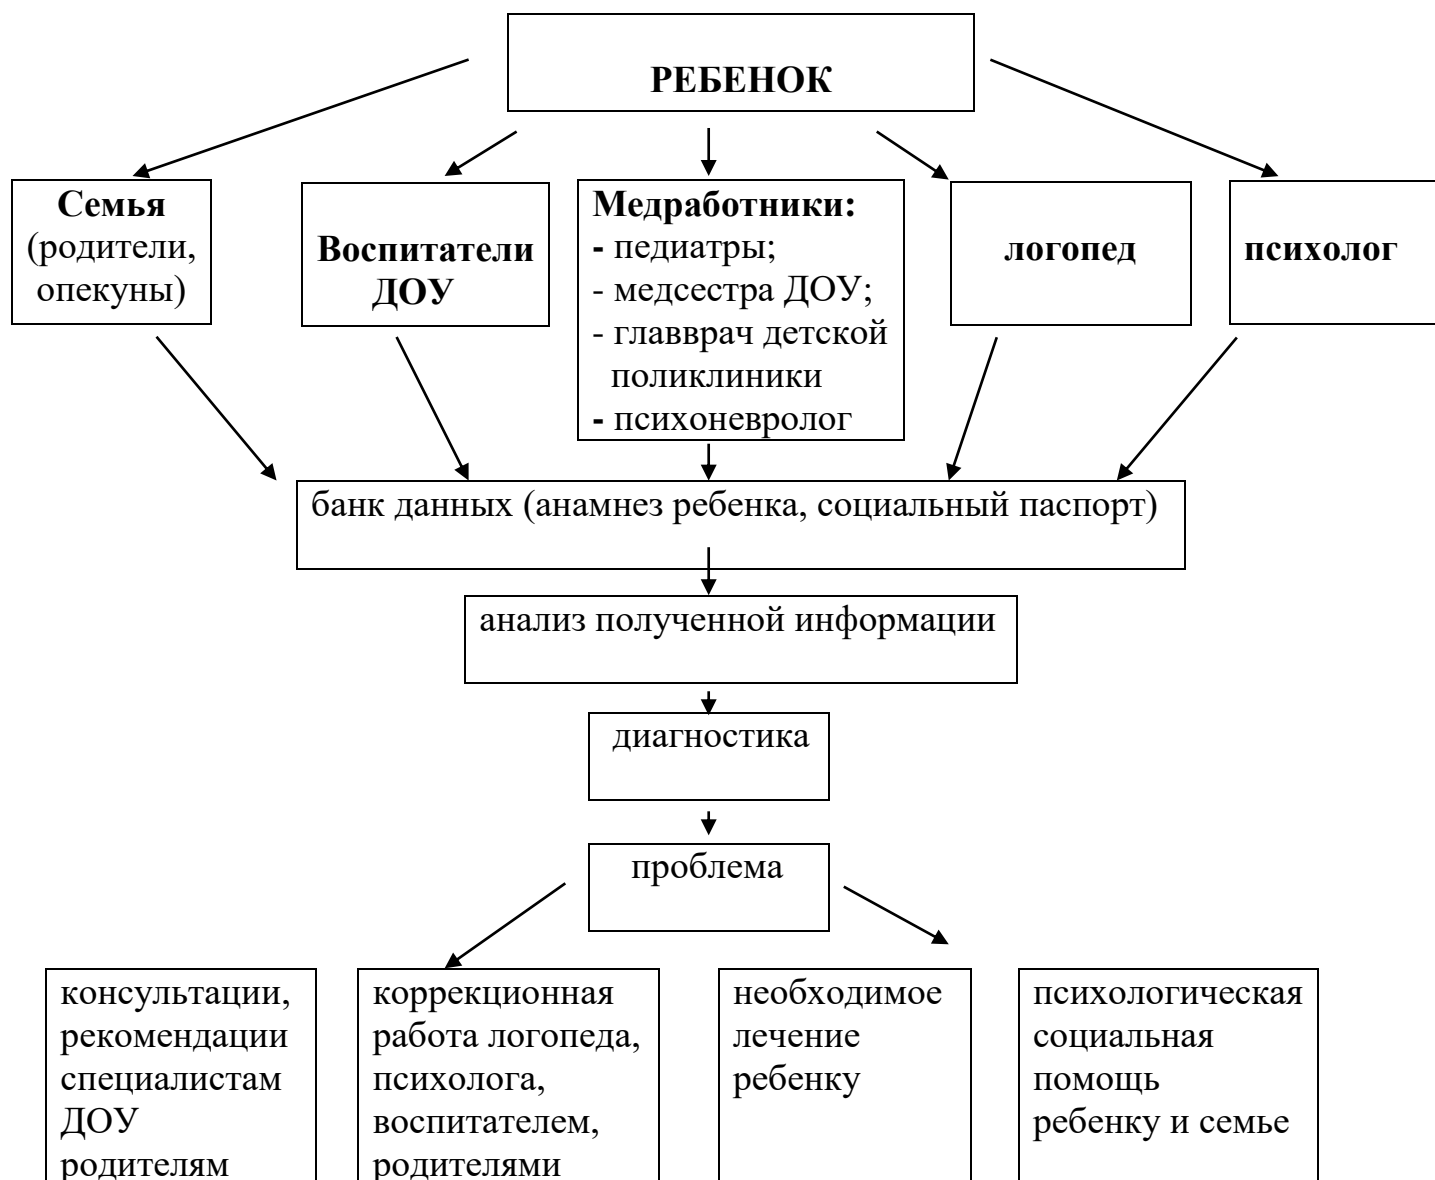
РЕБЕНОК

Семья (родители, опекуны)

Воспитатели ДОУ

Медработники:
- педиатры;
- медсестра ДОУ;
- главврач детской поликлиники
- психоневролог

логопед

психолог

банк данных (анамнез ребенка, социальный паспорт)

анализ полученной информации

диагностика

проблема

консультации, рекомендации специалистам ДОУ родителям

коррекционная работа логопеда, психолога, воспитателем, родителями

необходимое лечение ребенку

психологическая социальная помощь ребенку и семье